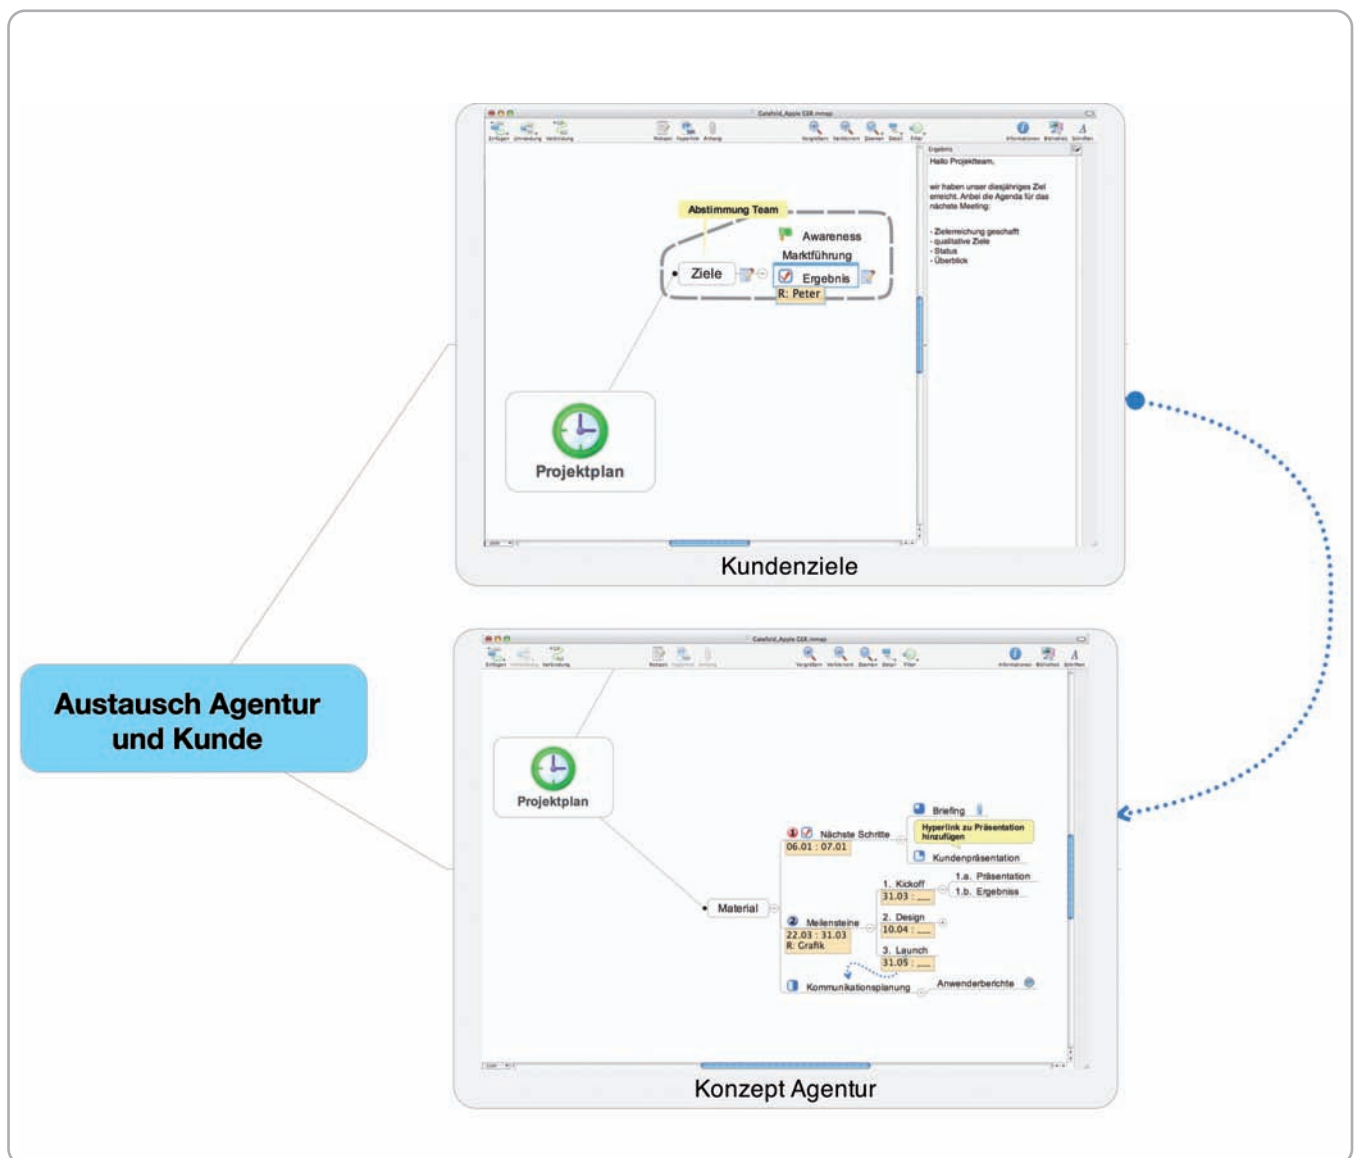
Abstimmung Team

Awareness

Marktführung

Ziele

Ergebnis

R: Peter

Ergebnis

Hallo Projektteam,

wir haben unser diesjähriges Ziel erreicht. Anbei die Agenda für das nächste Meeting:

- Zielerreichung geschafft
- qualitative Ziele
- Status
- Überblick

Projektplan

Kundenziele

Austausch Agentur und Kunde

Projektplan

Briefing

Nächste Schritte

Hyperlink zu Präsentation hinzufügen

06.01 : 07.01

Kundenpräsentation

1. Kickoff

1.a. Präsentation

31.03 : ...

1.b. Ergebnis

Material

Meilensteine

2. Design

22.03 : 31.03

10.04 : ...

R: Grafik

3. Launch

31.05 : ...

Kommunikationsplanung

Anwenderberichte

Konzept Agentur